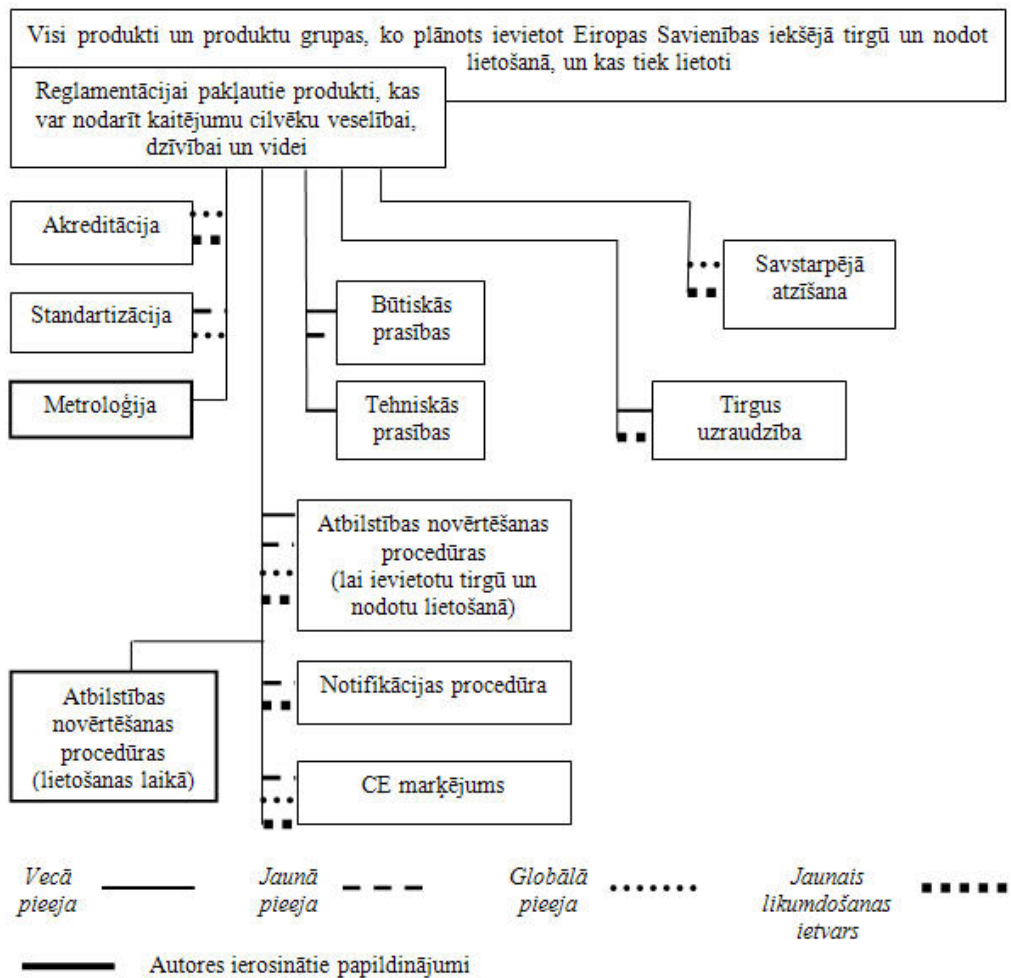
Visi produkti un produktu grupas, ko plānots ievietot Eiropas Savienības iekšējā tirgū un nodot lietošanā, un kas tiek lietoti

Reglamentācijai pakļautie produkti, kas var nodarīt kaitējumu cilvēku veselībai, dzībai un videi

Akreditācija

Standartizācija

Metroloģija

Būtiskās prasības

Tehniskās prasības

Savstarpējā atzīšana

Tirgus uzraudzība

Atbilstības novērtēšanas procedūras (lai ievietotu tirgū un nodotu lietošanā)

Atbilstības novērtēšanas procedūras (lietošanas laikā)

Notifikācijas procedūra

CE marķējums

Vecā pieeja

Jaunā pieeja

Globālā pieeja

Jaunais likumdošanas ietvars

Autores ierosinātie papildinājumi